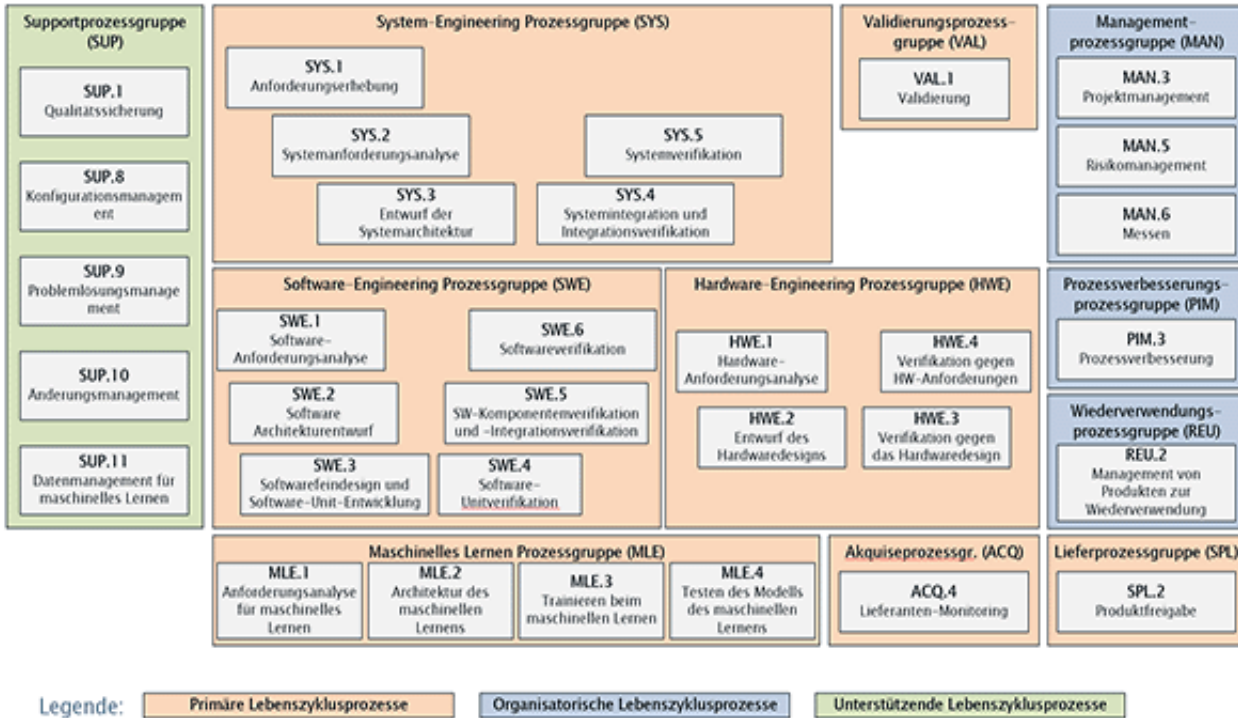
Supportprozessgruppe (SUP)

SUP.1
Qualitätssicherung

SUP.8
Konfigurationsmanagement

SUP.9
Problemlösungsmanagement

SUP.10
Änderungsmanagement

SUP.11
Datenmanagement für maschinelles Lernen

System-Engineering Prozessgruppe (SYS)

SYS.1
Anforderungserhebung

SYS.2
Systemanforderungsanalyse

SYS.5
Systemverifikation

SYS.3
Entwurf der Systemarchitektur

SYS.4
Systemintegration und Integrationsverifikation

Validierungsprozessgruppe (VAL)

VAL.1
Validierung

Managementprozessgruppe (MAN)

MAN.3
Projektmanagement

MAN.5
Risikomanagement

MAN.6
Messen

Software-Engineering Prozessgruppe (SWE)

SWE.1
Software-Anforderungsanalyse

SWE.6
Softwareverifikation

SWE.2
Software Architekturentwurf

SWE.5
SW-Komponentenverifikation und -Integrationsverifikation

SWE.3
Softwarefeindesign und Software-Unit-Entwicklung

SWE.4
Software-Unitverifikation

Hardware-Engineering Prozessgruppe (HWE)

HWE.1
Hardware-Anforderungsanalyse

HWE.4
Verifikation gegen HW-Anforderungen

HWE.2
Entwurf des Hardwaredesigns

HWE.3
Verifikation gegen das Hardwaredesign

Prozessverbesserungsprozessgruppe (PIM)

PIM.3
Prozessverbesserung

Wiederverwendungsprozessgruppe (REU)

REU.2
Management von Produkten zur Wiederverwendung

Maschinelles Lernen Prozessgruppe (MLE)

MLE.1
Anforderungsanalyse für maschinelles Lernen

MLE.2
Architektur des maschinellen Lernens

MLE.3
Trainieren beim maschinellen Lernen

MLE.4
Testen des Modells des maschinellen Lernens

Akquiseprozessgr. (ACQ)

ACQ.4
Lieferanten-Monitoring

Lieferprozessgruppe (SPL)

SPL.2
Produktfreigabe

Legende: Primäre Lebenszyklusprozesse Organisatorische Lebenszyklusprozesse Unterstützende Lebenszyklusprozesse